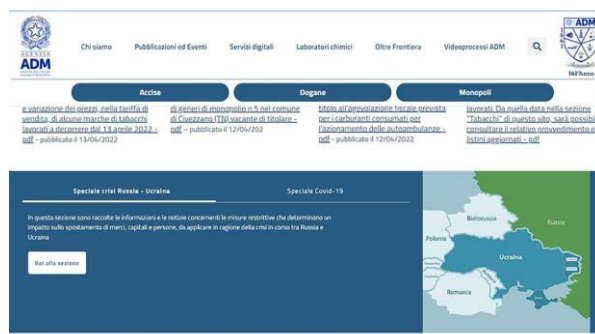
AGENZIA
ADM

Chi siamo
Pubblicazioni ed Eventi
Servizi digitali
Laboratori chimici
Oltre Frontiera
Videoprocessi ADM

ADM

Accise
Dogane
Monopoli

e variazione dei prezzi, nella tariffa di vendita, di alcune marche di tabacchi lavorati a decorrere dal 13 aprile 2022 - pdf – pubblicato il 13/04/2022

di generi di monopolio n.5 nel comune di Civezzano (TN) vacante di titolare - pdf – pubblicato il 12/04/202

titolo all'agevolazione fiscale prevista per i carburanti consumati per l'azionamento delle autoambulanze - pdf – pubblicato il 12/04/2022

lavorati. Da quella data nella sezione "Tabacchi" di questo sito, sarà possibi consultare il relativo provvedimento e listini aggiornati - pdf

Speciale crisi Russia - Ucraina
Speciale Covid-19

In questa sezione sono raccolte le informazioni e le notizie concernenti le misure restrittive che determinano un impatto sullo spostamento di merci, capitali e persone, da applicare in ragione della crisi in corso tra Russia e Ucraina

Vai alla sezione

Bielorussia
Russia
Polonia
Ucraina
Romania